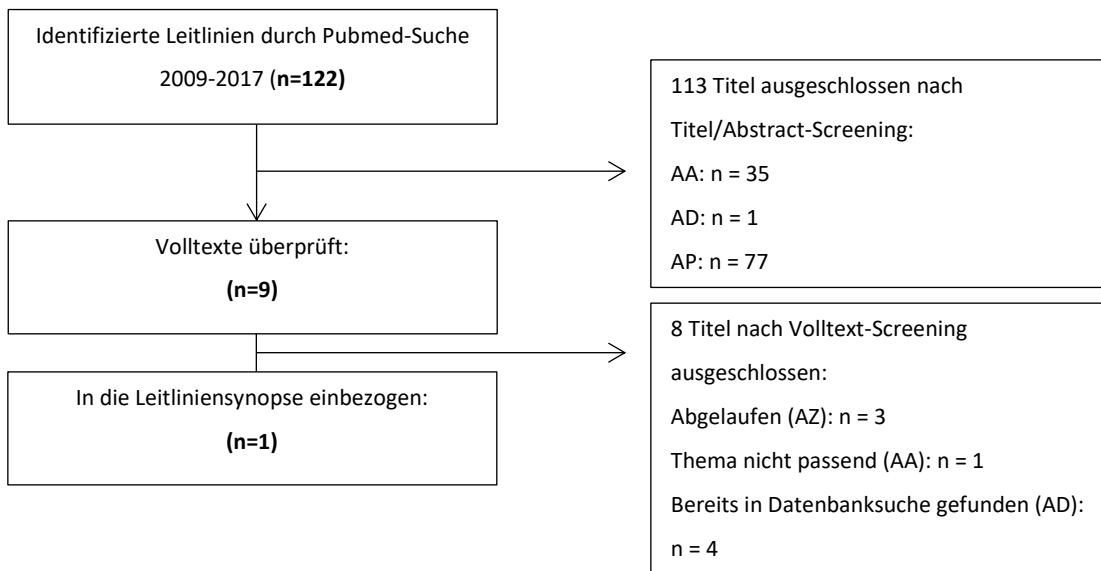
Identifizierte Leitlinien durch Pubmed-Suche 2009-2017 (**n=122)**

113 Titel ausgeschlossen nach Titel/Abstract-Screening:
AA: n = 35
AD: n = 1
AP: n = 77

Volltexte überprüft:
**(n=9)**

8 Titel nach Volltext-Screening ausgeschlossen:
Abgelaufen (AZ): n = 3
Thema nicht passend (AA): n = 1
Bereits in Datenbanksuche gefunden (AD): n = 4

In die Leitliniensynopse einbezogen:
**(n=1)**